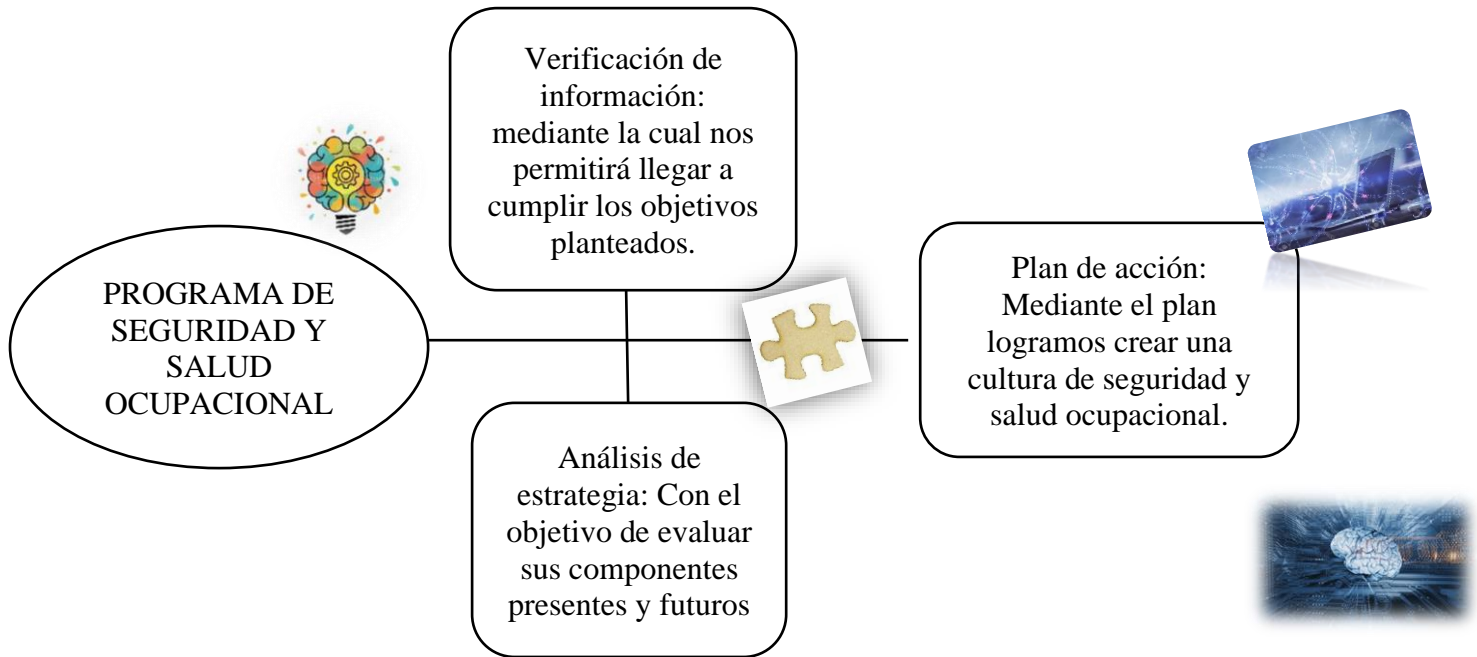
Verificación de información: mediante la cual nos permitirá llegar a cumplir los objetivos planteados.

PROGRAMA DE SEGURIDAD Y SALUD OCUPACIONAL

Plan de acción: Mediante el plan logramos crear una cultura de seguridad y salud ocupacional.

Análisis de estrategia: Con el objetivo de evaluar sus componentes presentes y futuros